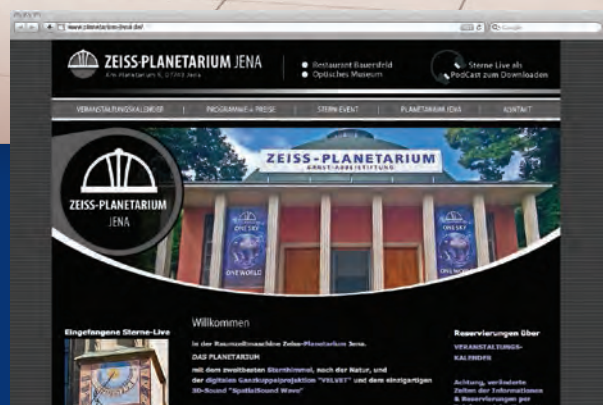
www.planetarium-jena.de

Google

ZEISS-PLANETARIUM JENA

Am Planetarium 5, 07743 Jena

Restaurant Bauersfeld
Optisches Museum

Sterne Live als PodCast zum Downloaden

VERANSTALTUNGSKALENDER | PROGRAMME + PREISE | STERN EVENT | PLANETARIUM JENA | KONTAKT

ZEISS-PLANETARIUM JENA

ZEISS-PLANETARIUM

ERNST-ABBE-STIFTUNG

ONE SKY

ONE WORLD

Eingefangene Sterne-Live

Willkommen

in der Raumzeitmaschine Zeiss-Planetarium Jena.

DAS PLANETARIUM

mit dem zweitbesten Sternhimmel, nach der Natur, und der digitalen Ganzkuppelprojektion "VELVET" und dem einzigartigen 3D-Sound "SpatialSound Wave"

Reservierungen über

VERANSTALTUNGSKALENDER

Achtung, veränderte Zeiten der Informationen & Reservierungen per